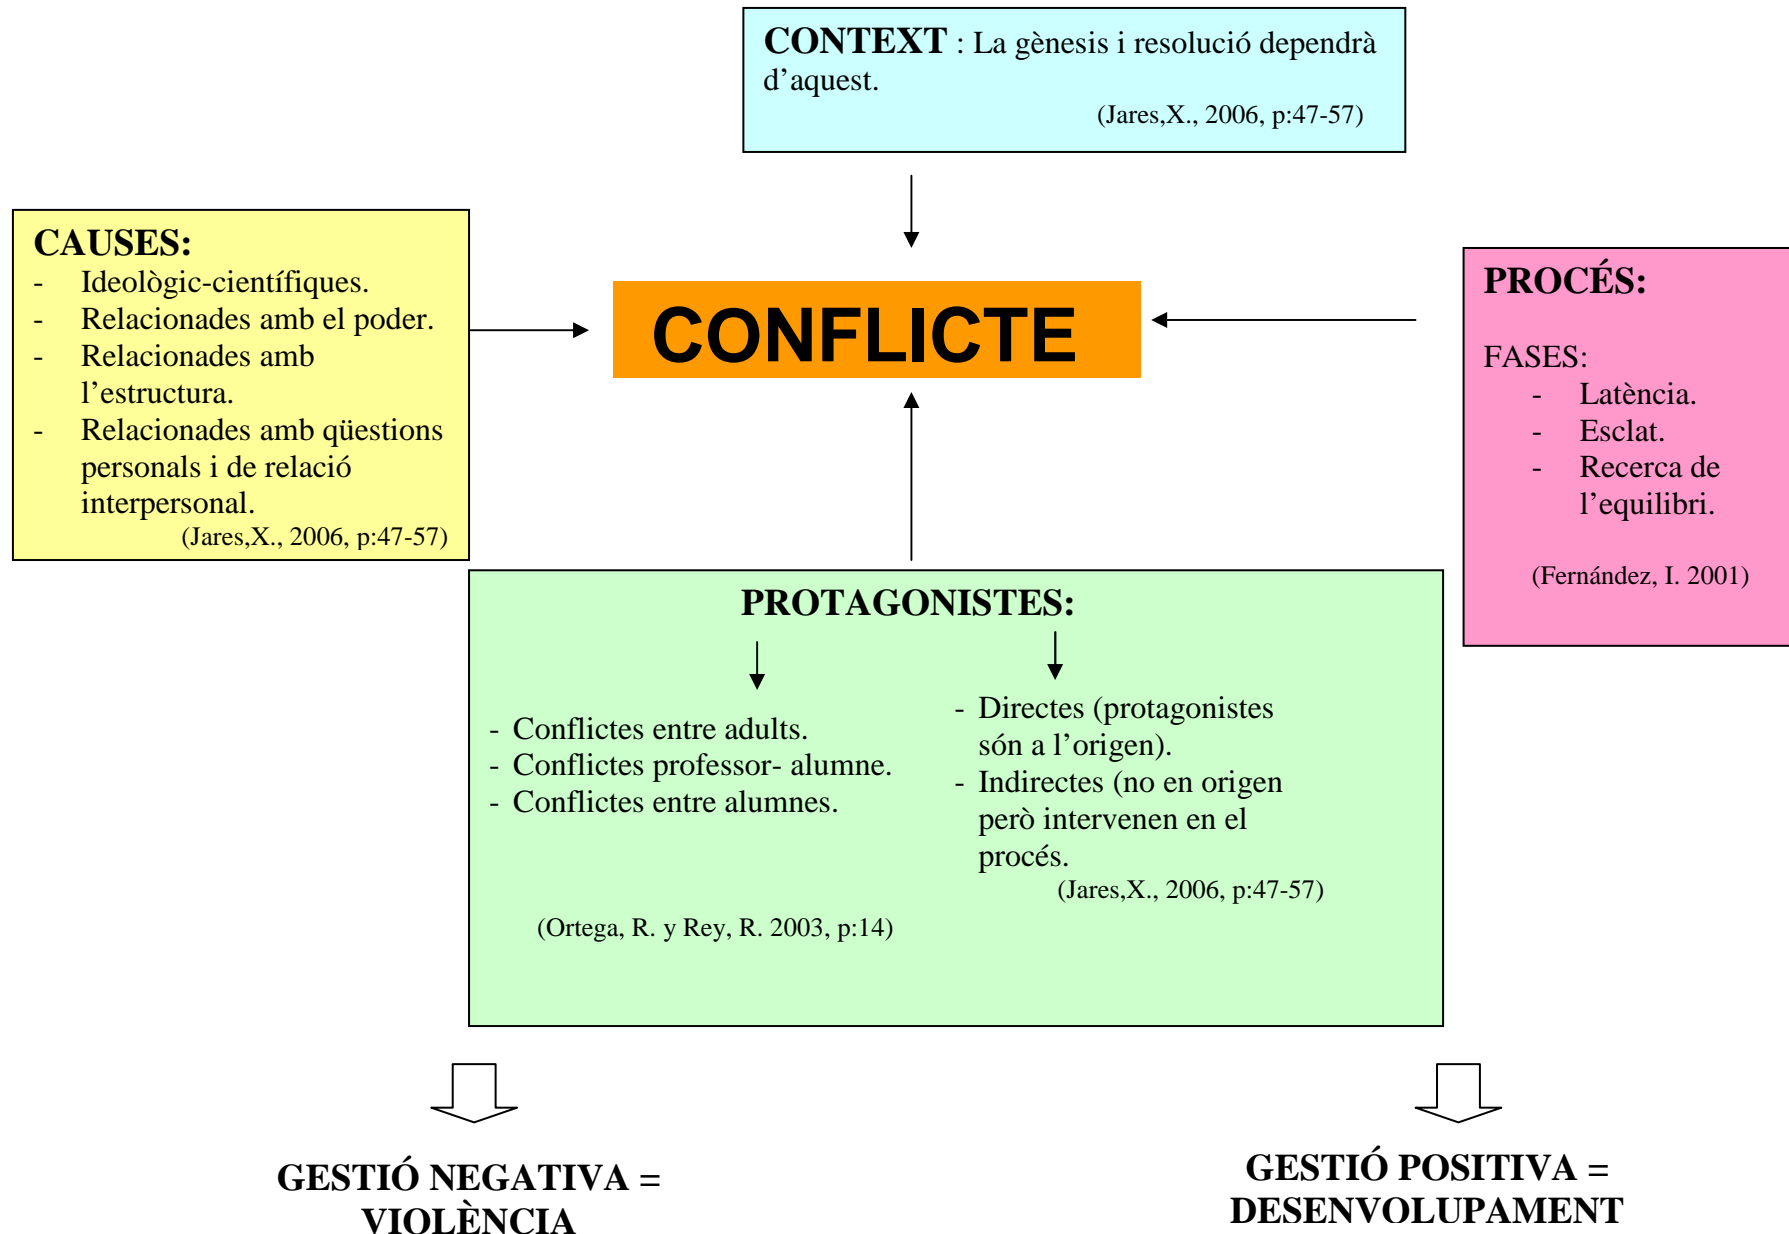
CONTEXT : La gènesis i resolució dependrà d'aquest.
(Jares,X., 2006, p:47-57)

CAUSES:
- Ideològic-científiques.
- Relacionades amb el poder.
- Relacionades amb l'estructura.
- Relacionades amb qüestions personals i de relació interpersonal.
(Jares,X., 2006, p:47-57)

CONFLICTE

PROCÉS:

FASES:
- Latència.
- Esclat.
- Recerca de l'equilibri.

(Fernández, I. 2001)

PROTAGONISTES:

- Conflictes entre adults.
- Conflictes professor- alumne.
- Conflictes entre alumnes.

(Ortega, R. y Rey, R. 2003, p:14)

- Directes (protagonistes són a l'origen).
- Indirectes (no en origen però intervenen en el procés.
(Jares,X., 2006, p:47-57)

GESTIÓ NEGATIVA = VIOLÈNCIA

GESTIÓ POSITIVA = DESENVOLUPAMENT